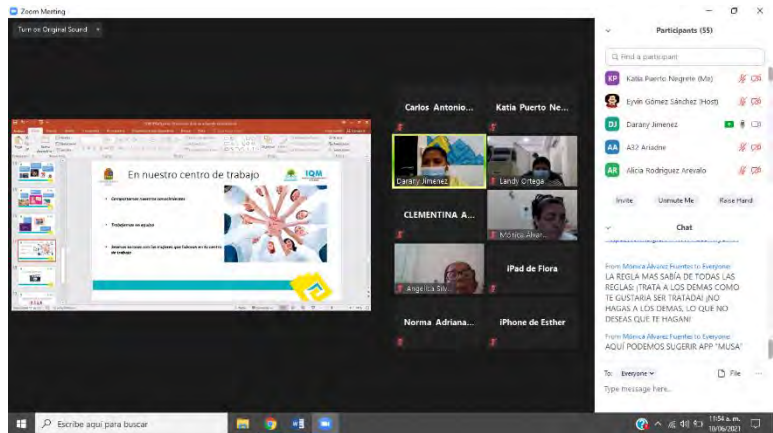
Zoom Meeting

Turn on Original Sound

Participants (55)

Find a participant

Katia Puerto Negrete (Me)

Eyvin Gómez Sánchez (Host)

Darany Jimenez

A37 Ariadne

Alicia Rodriguez Arevalo

Invite

Unmute Me

Raise Hand

Chat

From Mónica Alvarez Fuentes to Everyone:
LA REGLA MAS SABÍA DE TODAS LAS REGLAS: ¡TRATA A LOS DEMAS COMO TE GUSTARIA SER TRATADA! ¡NO HAGAS A LOS DEMAS, LO QUE NO DESEAS QUE TE HAGAN!

From Mónica Alvarez Fuentes to Everyone:
AQUI PODEMOS SUGERIR APP "MUSA"

To: Everyone

File

Type message here...

Carlos Antonio...

Katia Puerto Ne...

Darany Jimenez

Landy Ortega

CLEMENTINA A...

Mónica Alvar...

Angelica Silv...

iPad de Flora

Norma Adriana...

iPhone de Esther

En nuestro centro de trabajo

IQM

Comportarnos nuestros sensibilizados

Trabajemos en equipo

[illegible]

Escribe aquí para buscar

11:54 a. m.
10/06/2021